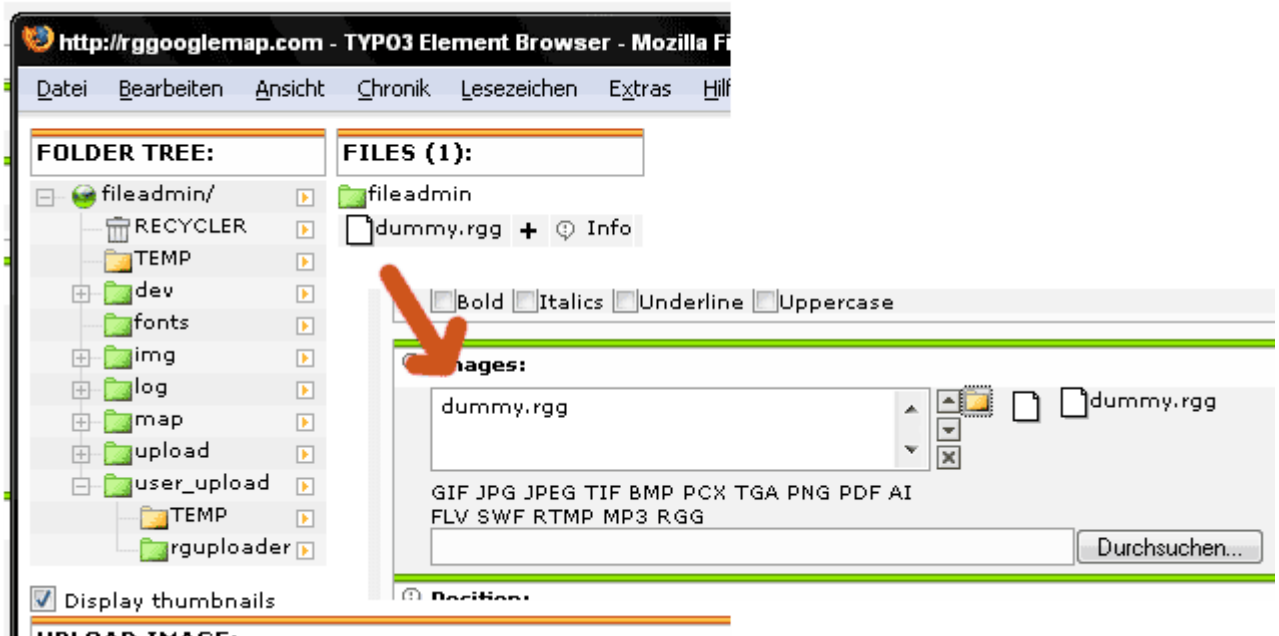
http://rggooglemap.com - TYPO3 Element Browser - Mozilla Fi

Datei Bearbeiten Ansicht Chronik Lesezeichen Extras Hilf

FOLDER TREE:

fileadmin/
RECYCLER
TEMP
dev
fonts
img
log
map
upload
user_upload
TEMP
rguploader

Display thumbnails

UPLOAD IMAGE:

FILES (1):

fileadmin
dummy.rgg + Info

Bold Italics Underline Uppercase

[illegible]ages:

dummy.rgg

dummy.rgg

GIF JPG JPEG TIF BMP PCX TGA PNG PDF AI
FLV SWF RTMP MP3 RGG

Durchsuchen...

Position: